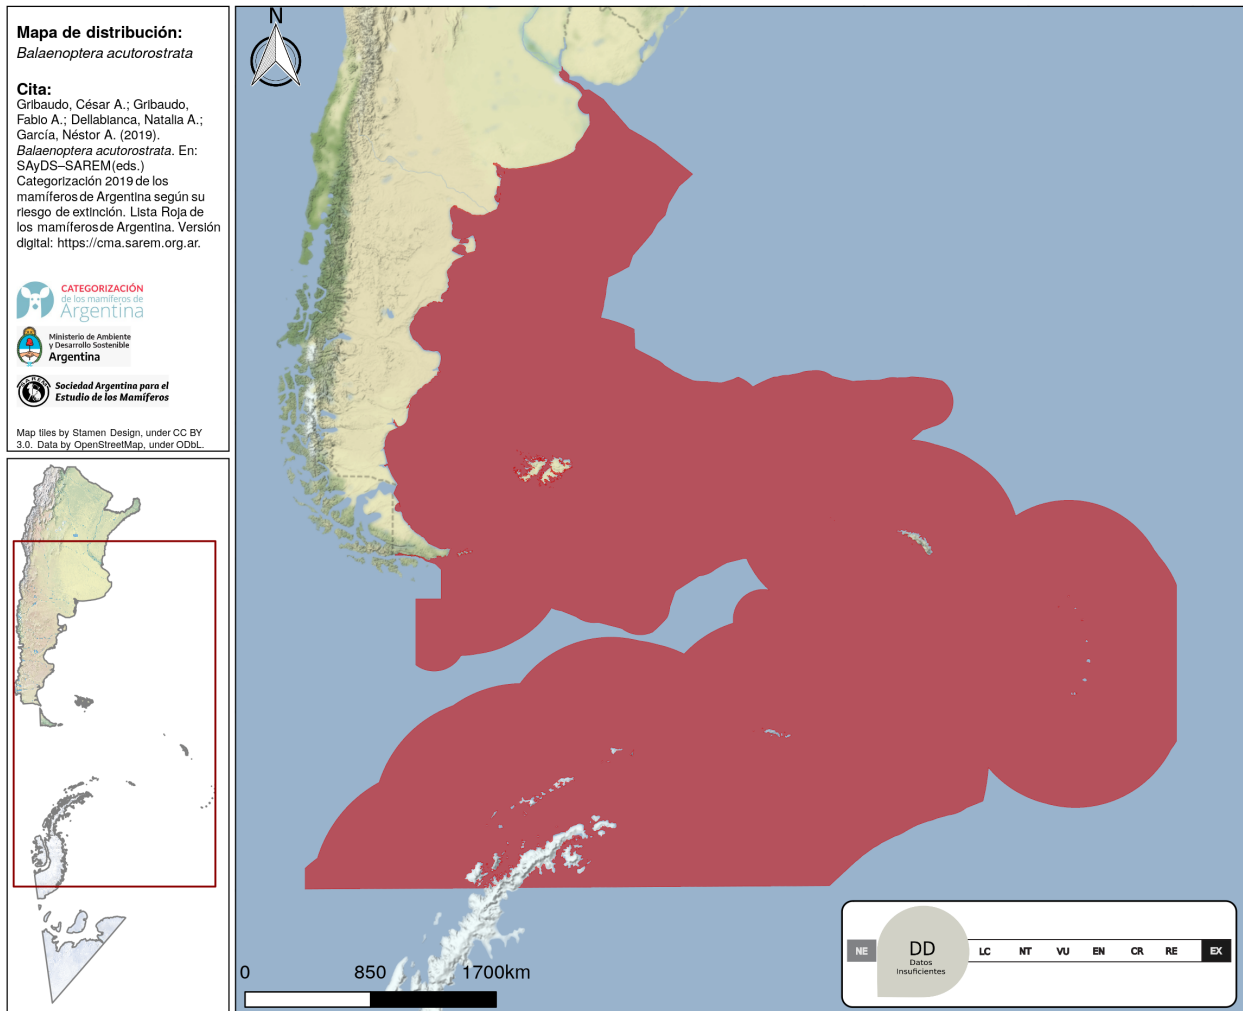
Mapa de distribución:
*Balaenoptera acutorostrata*

Cita:
Gribaudo, César A.; Gribaudo, Fabio A.; Dellabianca, Natalia A.; García, Néstor A. (2019). *Balaenoptera acutorostrata*. En: SAyDS–SAREM(eds.) Categorización 2019 de los mamíferos de Argentina según su riesgo de extinción. Lista Roja de los mamíferos de Argentina. Versión digital: https://cma.sarem.org.ar.

CATEGORIZACIÓN de los mamíferos de Argentina

Ministerio de Ambiente y Desarrollo Sostenible Argentina

Sociedad Argentina para el Estudio de los Mamíferos

Map tiles by Stamen Design, under CC BY 3.0. Data by OpenStreetMap, under ODbL.

N

0 850 1700km

NE DD Datos Insuficientes LC NT VU EN CR RE EX